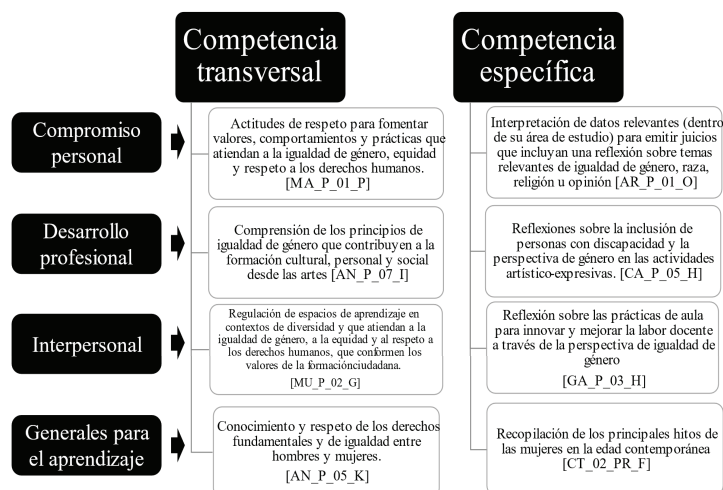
Competencia transversal

Competencia específica

Compromiso personal

Actitudes de respeto para fomentar valores, comportamientos y prácticas que atiendan a la igualdad de género, equidad y respeto a los derechos humanos. [MA_P_01_P]

Interpretación de datos relevantes (dentro de su área de estudio) para emitir juicios que incluyan una reflexión sobre temas relevantes de igualdad de género, raza, religión u opinión [AR_P_01_O]

Desarrollo profesional

Comprensión de los principios de igualdad de género que contribuyen a la formación cultural, personal y social desde las artes [AN_P_07_I]

Reflexiones sobre la inclusión de personas con discapacidad y la perspectiva de género en las actividades artístico-expresivas. [CA_P_05_H]

Interpersonal

Regulación de espacios de aprendizaje en contextos de diversidad y que atiendan a la igualdad de género, a la equidad y al respeto a los derechos humanos, que conformen los valores de la formaciónciudadana.
[MU_P_02_G]

Reflexión sobre las prácticas de aula para innovar y mejorar la labor docente a través de la perspectiva de igualdad de género
[GA_P_03_H]

Generales para el aprendizaje

Conocimiento y respeto de los derechos fundamentales y de igualdad entre hombres y mujeres.
[AN_P_05_K]

Recopilación de los principales hitos de las mujeres en la edad contemporánea [CT_02_PR_F]